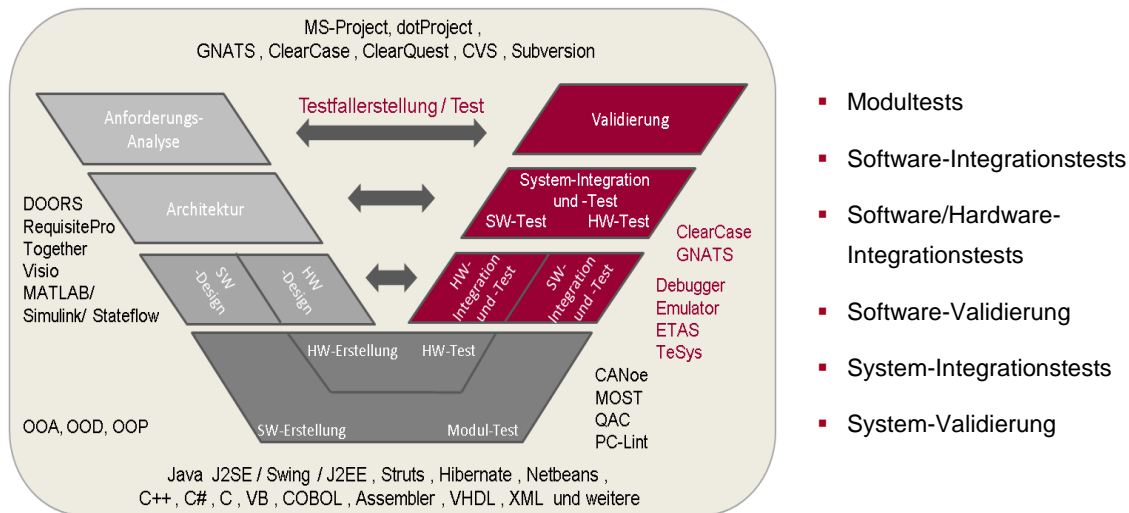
MS-Project, dotProject ,
GNATS , ClearCase , ClearQuest , CVS , Subversion

Anforderungs-Analyse

Testfallerstellung / Test

Validierung

Architektur

System-Integration und -Test
SW-Test HW-Test

DOORS
RequisitePro
Together
Visio
MATLAB/
Simulink/ Stateflow

SW -Design

HW -Design

HW-Integration und -Test

SW-Integration und -Test

ClearCase
GNATS

Debugger
Emulator
ETAS
TeSys

HW-Erstellung HW-Test

CANoe
MOST
QAC
PC-Lint

OOA, OOD, OOP

SW-Erstellung Modul-Test

Java J2SE / Swing / J2EE , Struts , Hibernate , Netbeans ,
C++ , C# , C , VB , COBOL , Assembler , VHDL , XML und weitere

- Modultests
- Software-Integrationstests
- Software/Hardware-Integrationstests
- Software-Validierung
- System-Integrationstests
- System-Validierung